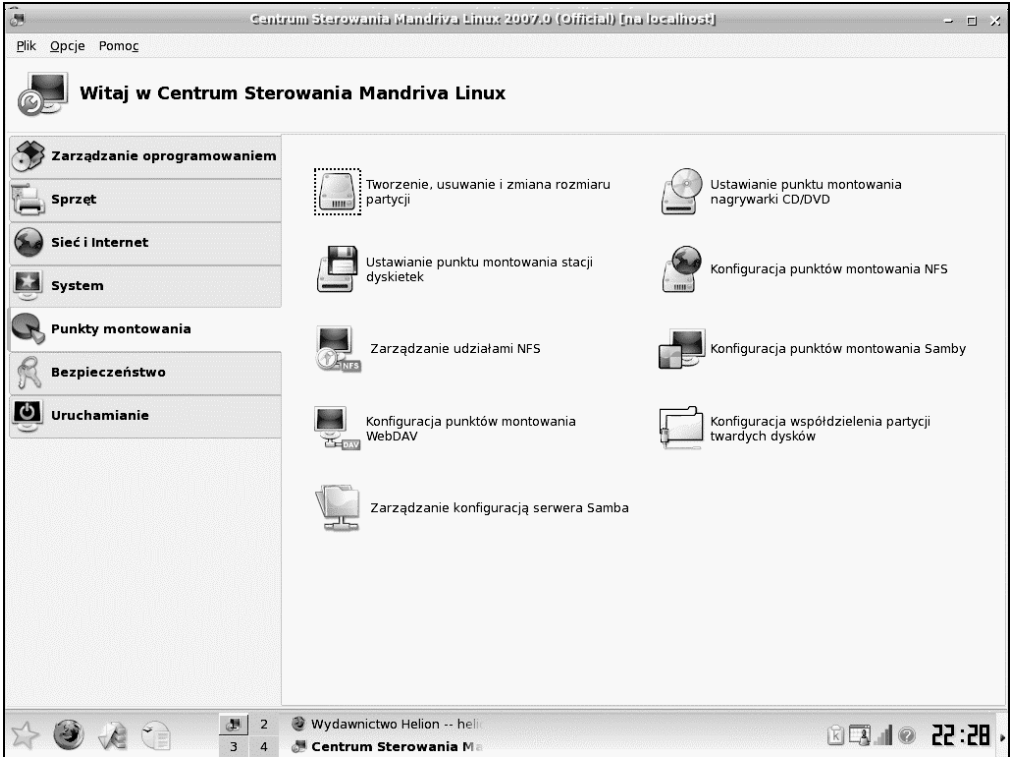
Centrum Sterowania Mandriva Linux 2007.0 (Official) [na localhost]

Plik Opcje Pomoc

Witaj w Centrum Sterowania Mandriva Linux

Zarządzanie oprogramowaniem
Sprzęt
Sieć i Internet
System
Punkty montowania
Bezpieczeństwo
Uruchamianie

Tworzenie, usuwanie i zmiana rozmiaru partycji

Ustawianie punktu montowania nagrywarki CD/DVD

Ustawianie punktu montowania stacji dyskietek

Konfiguracja punktów montowania NFS

NFS

Zarządzanie udziałami NFS

Konfiguracja punktów montowania Samby

DAV

Konfiguracja punktów montowania WebDAV

Konfiguracja współdzielenia partycji twardych dysków

Zarządzanie konfiguracją serwera Samba

2
3 4
Wydawnictwo Helion -- heli
Centrum Sterowania Ma
22:28